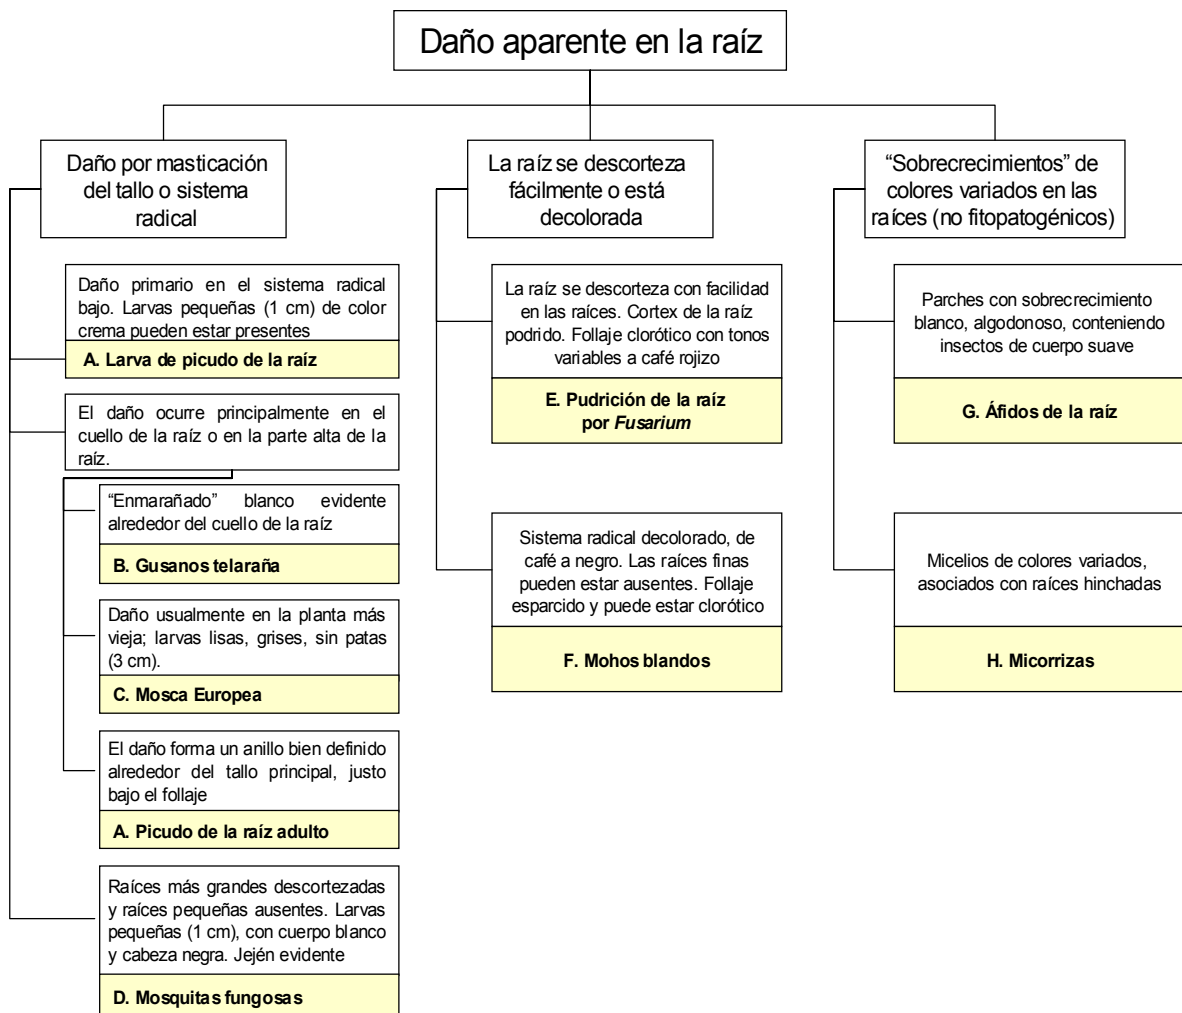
Daño aparente en la raíz

Daño por masticación del tallo o sistema radical

Daño primario en el sistema radical bajo. Larvas pequeñas (1 cm) de color crema pueden estar presentes

A. Larva de picudo de la raíz

El daño ocurre principalmente en el cuello de la raíz o en la parte alta de la raíz.

"Enmarañado" blanco evidente alrededor del cuello de la raíz

B. Gusanos telaraña

Daño usualmente en la planta más vieja; larvas lisas, grises, sin patas (3 cm).

C. Mosca Europea

El daño forma un anillo bien definido alrededor del tallo principal, justo bajo el follaje

A. Picudo de la raíz adulto

Raíces más grandes descortezadas y raíces pequeñas ausentes. Larvas pequeñas (1 cm), con cuerpo blanco y cabeza negra. Jején evidente

D. Mosquitas fungosas

La raíz se descorteza fácilmente o está decolorada

La raíz se descorteza con facilidad en las raíces. Cortex de la raíz podrido. Follaje clorótico con tonos variables a café rojizo

E. Pudrición de la raíz por *Fusarium*

Sistema radical decolorado, de café a negro. Las raíces finas pueden estar ausentes. Follaje esparcido y puede estar clorótico

F. Mohos blandos

"Sobrecrecimientos" de colores variados en las raíces (no fitopatogénicos)

Parches con sobrecrecimiento blanco, algodonoso, conteniendo insectos de cuerpo suave

G. Áfidos de la raíz

Micelios de colores variados, asociados con raíces hinchadas

H. Micorrizas